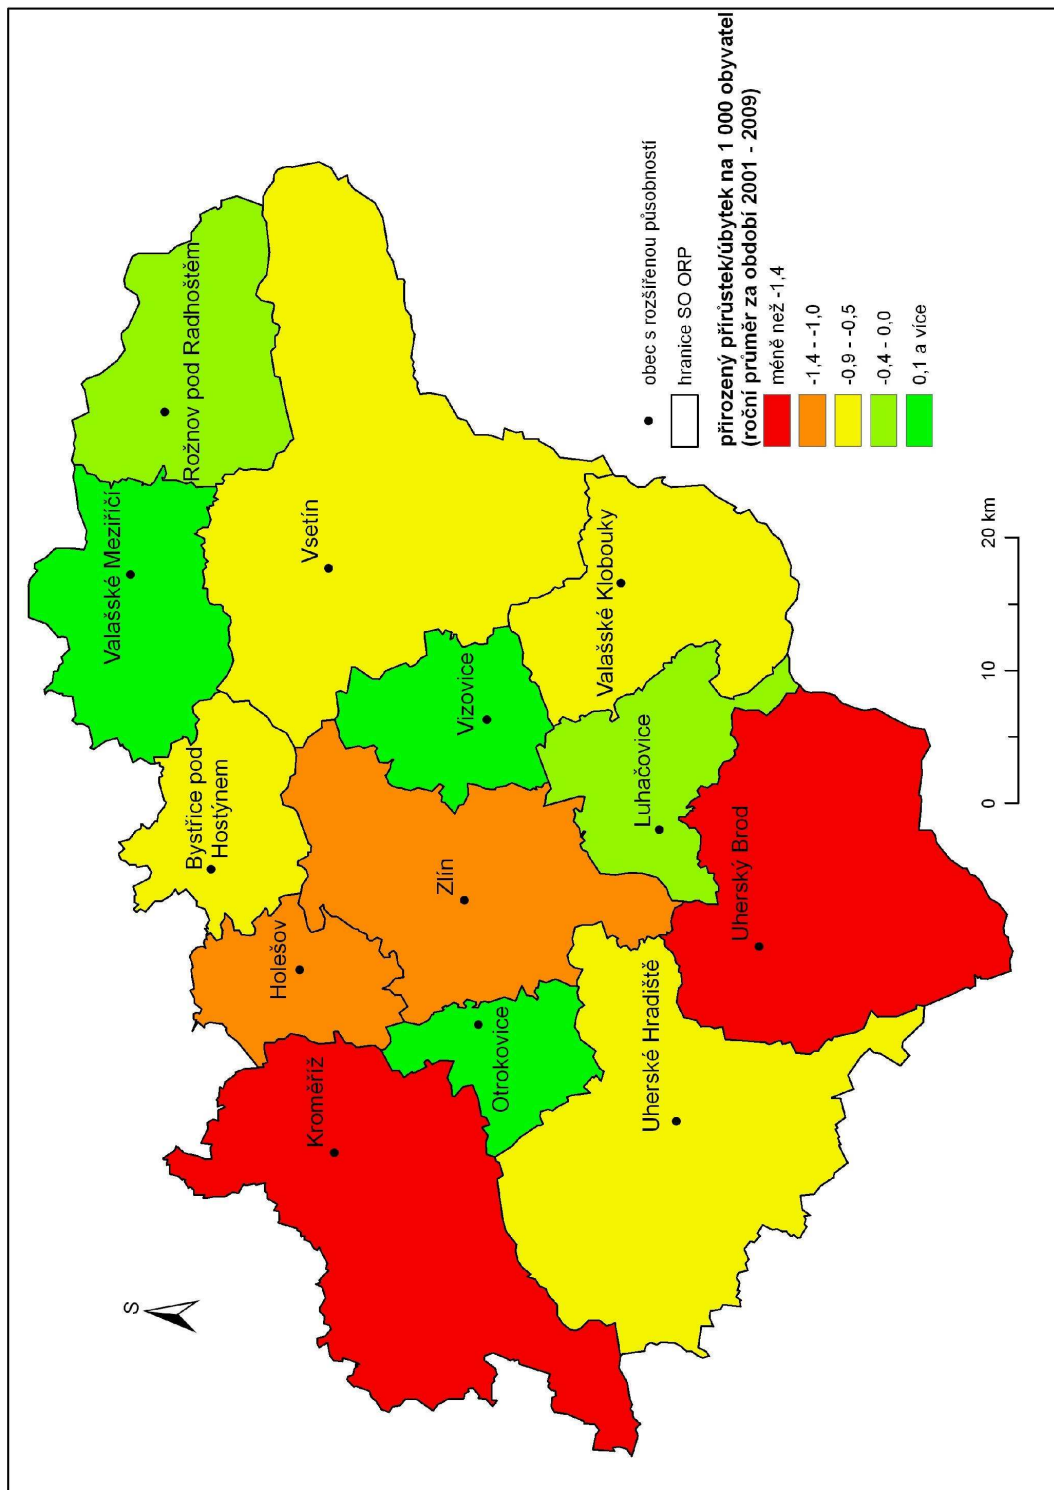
Rožnov pod Radhoštěm

Valašské Meziříčí

Vsetín

Valašské Klobouky

Vizovice

Bystřice pod Hostýnem

Luhačovice

Zlín

Holešov

Uherský Brod

Otrokovice

Uherské Hradiště

Kroměříž

S

obec s rozšířenou působností

hranice SO ORP

přirozený přírůstek/úbytek na 1 000 obyvatel (roční průměr za období 2001 - 2009)

méně než -1,4

-1,4 - -1,0

-0,9 - -0,5

-0,4 - 0,0

0,1 a více

0 10 20 km